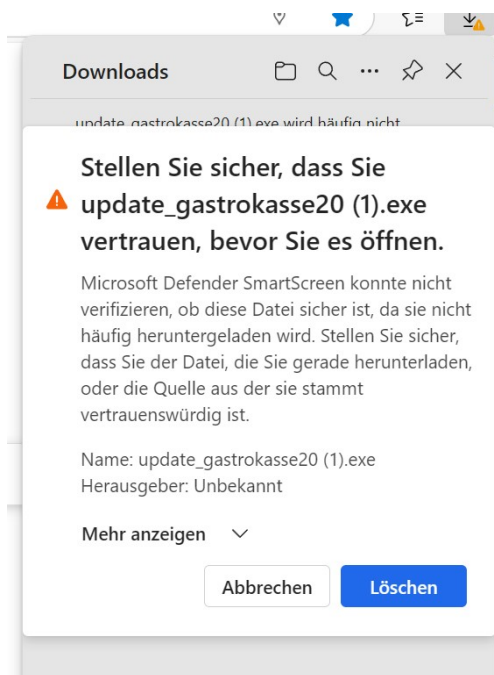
Downloads

update_gastrokasse20 (1).exe wird häufig nicht

Stellen Sie sicher, dass Sie update_gastrokasse20 (1).exe vertrauen, bevor Sie es öffnen.

Microsoft Defender SmartScreen konnte nicht verifizieren, ob diese Datei sicher ist, da sie nicht häufig heruntergeladen wird. Stellen Sie sicher, dass Sie der Datei, die Sie gerade herunterladen, oder die Quelle aus der sie stammt vertrauenswürdig ist.

Name: update_gastrokasse20 (1).exe
Herausgeber: Unbekannt

Mehr anzeigen

Abbrechen

Löschen